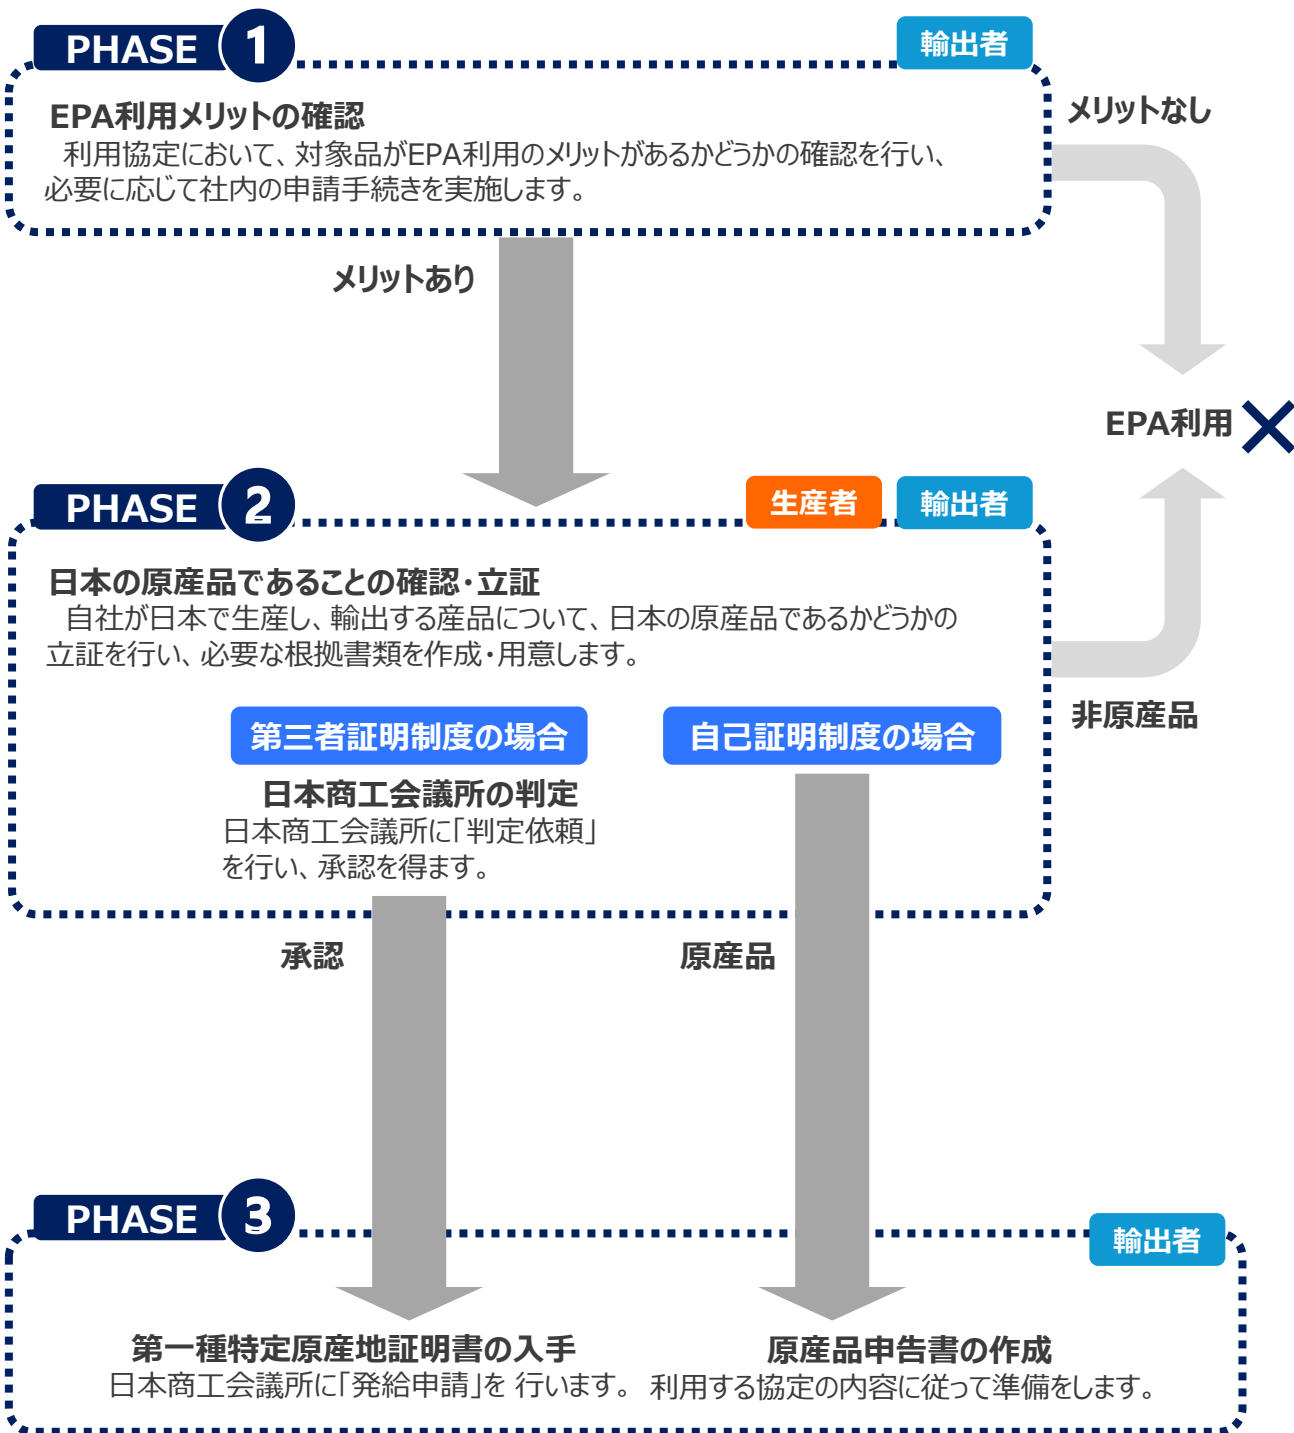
PHASE 1

輸出者

EPA利用メリットの確認
利用協定において、対象品がEPA利用のメリットがあるかどうかの確認を行い、必要に応じて社内の申請手続きを実施します。

メリットなし

メリットあり

EPA利用 ✕

PHASE 2

生産者 輸出者

日本の原産品であることの確認・立証
自社が日本で生産し、輸出する産品について、日本の原産品であるかどうかの立証を行い、必要な根拠書類を作成・用意します。

非原産品

第三者証明制度の場合

自己証明制度の場合

日本商工会議所の判定
日本商工会議所に「判定依頼」を行い、承認を得ます。

承認

原産品

PHASE 3

輸出者

第一種特定原産地証明書の入手
日本商工会議所に「発給申請」を 行います。

原産品申告書の作成
利用する協定の内容に従って準備をします。